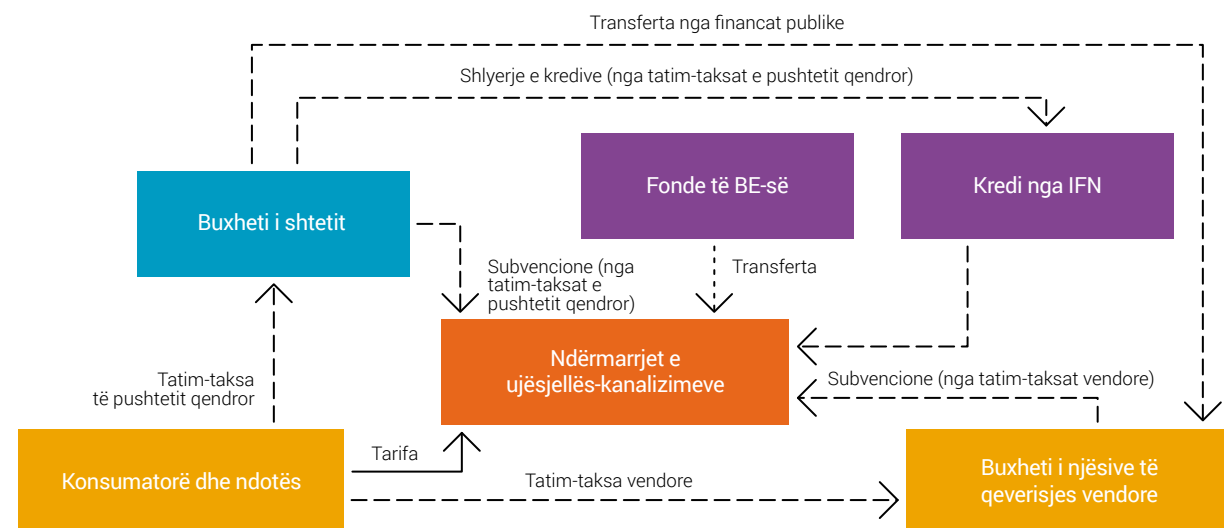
Transferta nga financat publike

Shlyerje e kredive (nga tatim-taksat e pushtetit qendror)

Fonde të BE-së

Kredi nga IFN

Buxheti i shtetit

Subvencione (nga tatim-taksat e pushtetit qendror)

Transferta

Ndërmarrjet e ujësjellës-kanalizimeve

Tatim-taksa të pushtetit qendror

Subvencione (nga tatim-taksat vendore)

Tarifa

Konsumatorë dhe ndotës

Tatim-taksa vendore

Buxheti i njësive të qeverisjes vendore